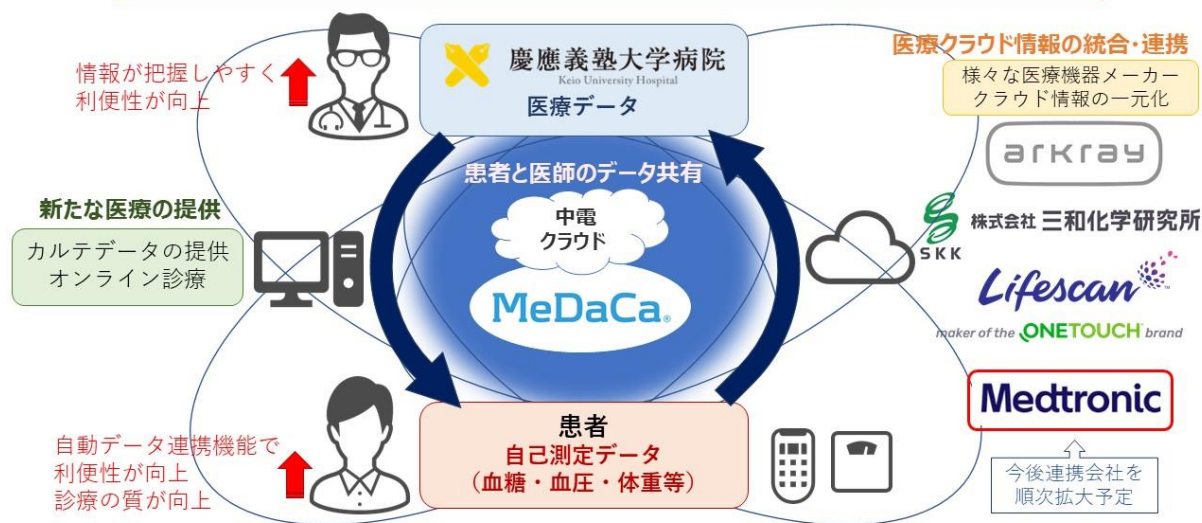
情報が把握しやすく
利便性が向上

慶應義塾大学病院
Keio University Hospital
医療データ

医療クラウド情報の統合・連携
様々な医療機器メーカー
クラウド情報の一元化

arkray

患者と医師のデータ共有

新たな医療の提供
カルテデータの提供
オンライン診療

中電
クラウド

MeDaCa

SKK 株式会社 三和化学研究所

Lifescan
maker of the ONETOUCH brand

Medtronic

自動データ連携機能で
利便性が向上
診療の質が向上

患者
自己測定データ
（血糖・血圧・体重等）

今後連携会社を
順次拡大予定